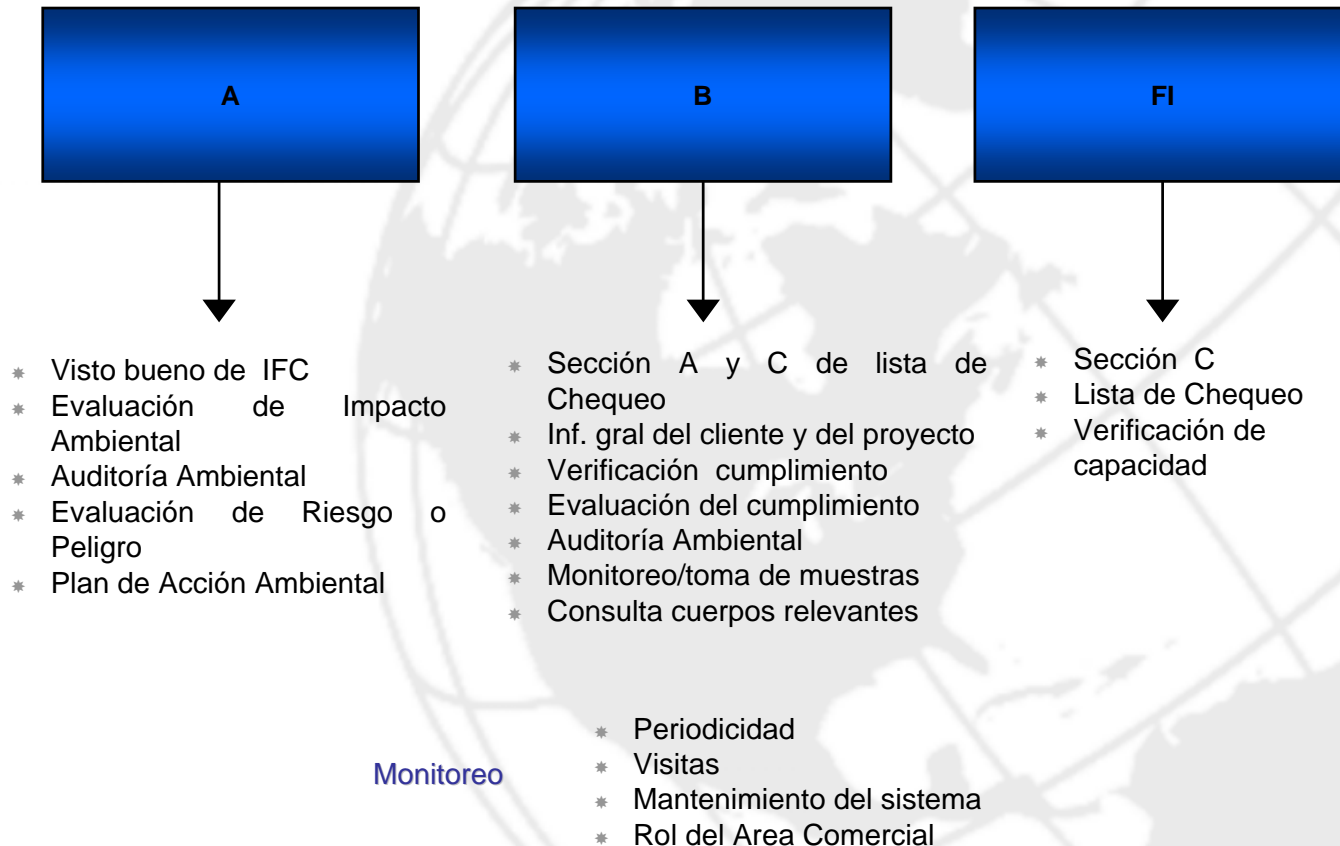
A

B

FI

- Visto bueno de IFC
- Evaluación de Impacto Ambiental
- Auditoría Ambiental
- Evaluación de Riesgo o Peligro
- Plan de Acción Ambiental

- Sección A y C de lista de Chequeo
- Inf. gral del cliente y del proyecto
- Verificación cumplimiento
- Evaluación del cumplimiento
- Auditoría Ambiental
- Monitoreo/toma de muestras
- Consulta cuerpos relevantes

- Sección C
- Lista de Chequeo
- Verificación de capacidad

Monitoreo

- Periodicidad
- Visitas
- Mantenimiento del sistema
- Rol del Area Comercial